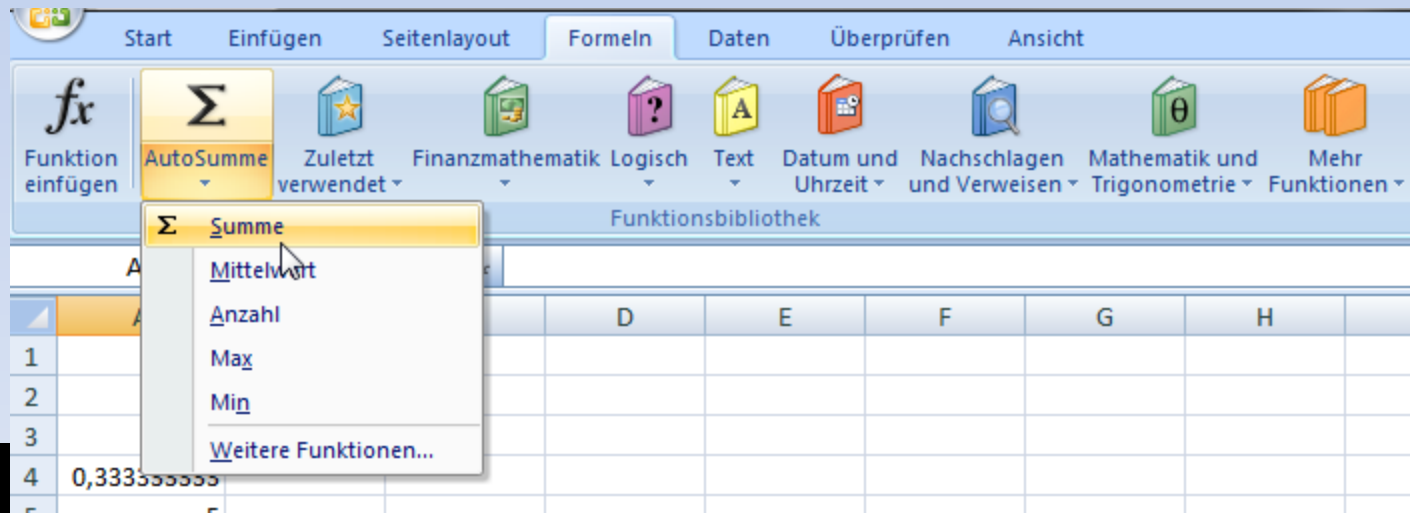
Start Einfügen Seitenlayout Formeln Daten Überprüfen Ansicht

$fx$ Funktion einfügen

Σ AutoSumme

Zuletzt verwendet

Finanzmathematik

Logisch

Text

Datum und Uhrzeit

Nachschlagen und Verweisen

Mathematik und Trigonometrie

Mehr Funktionen

Funktionsbibliothek

Σ Summe

Mittelwert

Anzahl

Max

Min

Weitere Funktionen...

A

| A | | D | E | F | G | H |
|---|---|---|---|---|---|---|
| 1 | | | | | | |
| 2 | | | | | | |
| 3 | | | | | | |
| 4 | 0,333333333 | | | | | |
| 5 | 5 | | | | | |